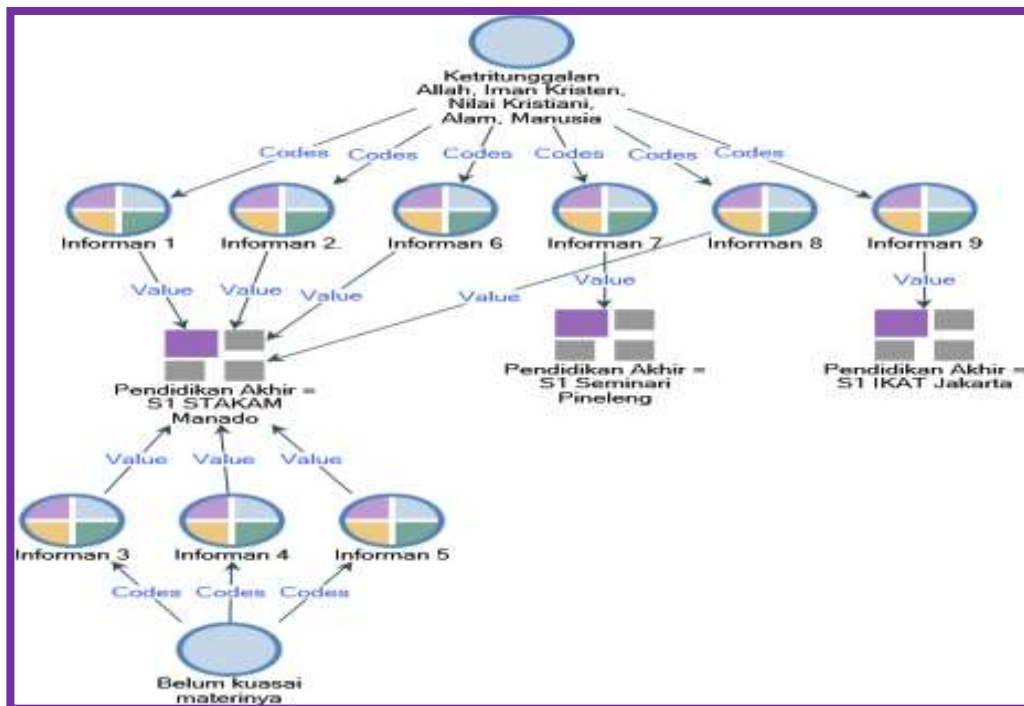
Ketritunggalan Allah, Iman Kristen, Nilai Kristiani, Alam, Manusia

Codes Codes Codes Codes Codes Codes

Informan 1 Informan 2. Informan 6 Informan 7 Informan 8 Informan 9

Value Value Value Value Value Value

Pendidikan Akhir = S1 STAKAM Manado

Pendidikan Akhir = S1 Seminari Pineleng

Pendidikan Akhir = S1 IKAT Jakarta

Value Value Value

Informan 3 Informan 4 Informan 5

Codes Codes Codes

Belum kuasai materinya